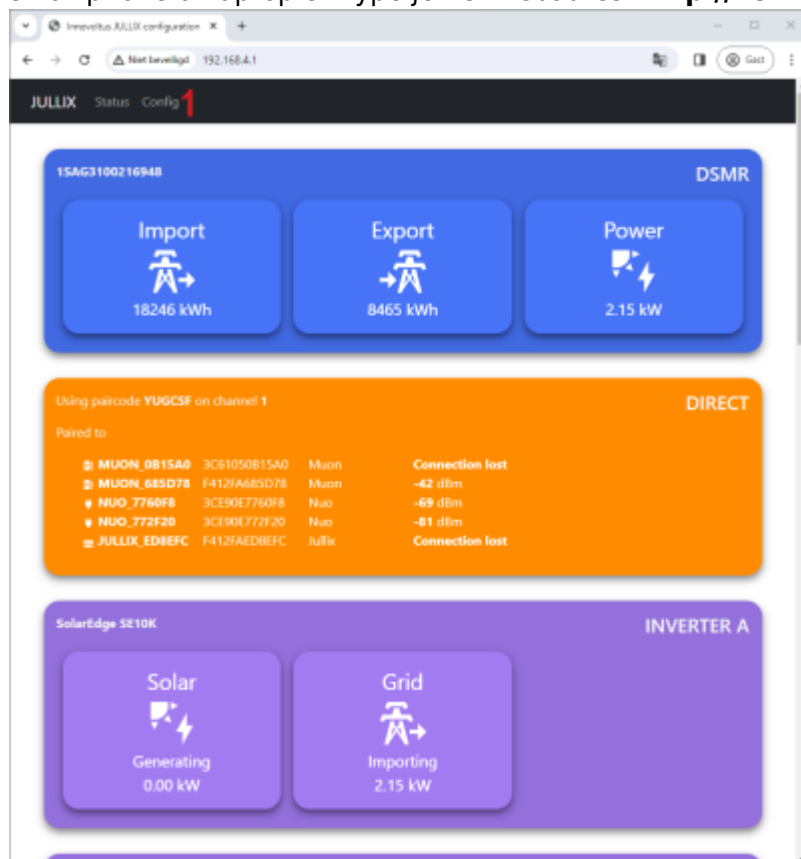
Innovoltus JULLIX configuration ×
+

Niet beveiligd 192.168.4.1

Gast

JULLIX Status Config 1

1SAG3100216948

DSMR

Import
18246 kWh

Export
8465 kWh

Power
2.15 kW

Using paircode YUGCSF on channel 1

DIRECT

Paired to

| | | | |
|---|---|---|---|
| MUON_0B15A0 | 3C61050B15A0 | Muon | Connection lost |
| MUON_685D78 | F412FA685D78 | Muon | -42 dBm |
| NUO_7760F8 | 3CE90E7760F8 | Nuo | -69 dBm |
| NUO_772F20 | 3CE90E772F20 | Nuo | -81 dBm |
| JULLIX_ED8EFC | F412FAED8EFC | Jullix | Connection lost |

SolarEdge SE10K

INVERTER A

Solar
Generating
0.00 kW

Grid
Importing
2.15 kW